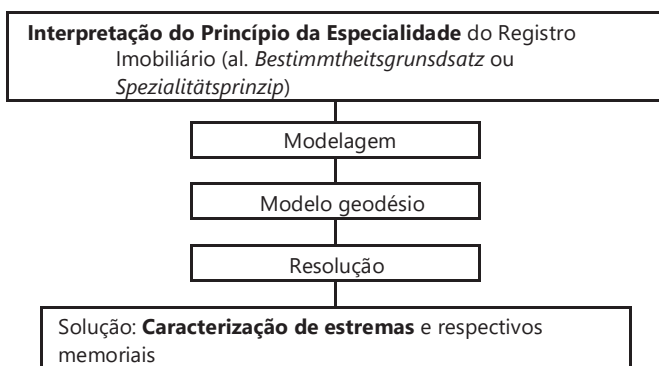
**Interpretação do Princípio da Especialidade** do Registro Imobiliário (al. *Bestimmtheitsgrunsdsatz* ou *Spezialitätsprinzip*)

Modelagem

Modelo geodésio

Resolução

Solução: **Caracterização de estremas** e respectivos memoriais